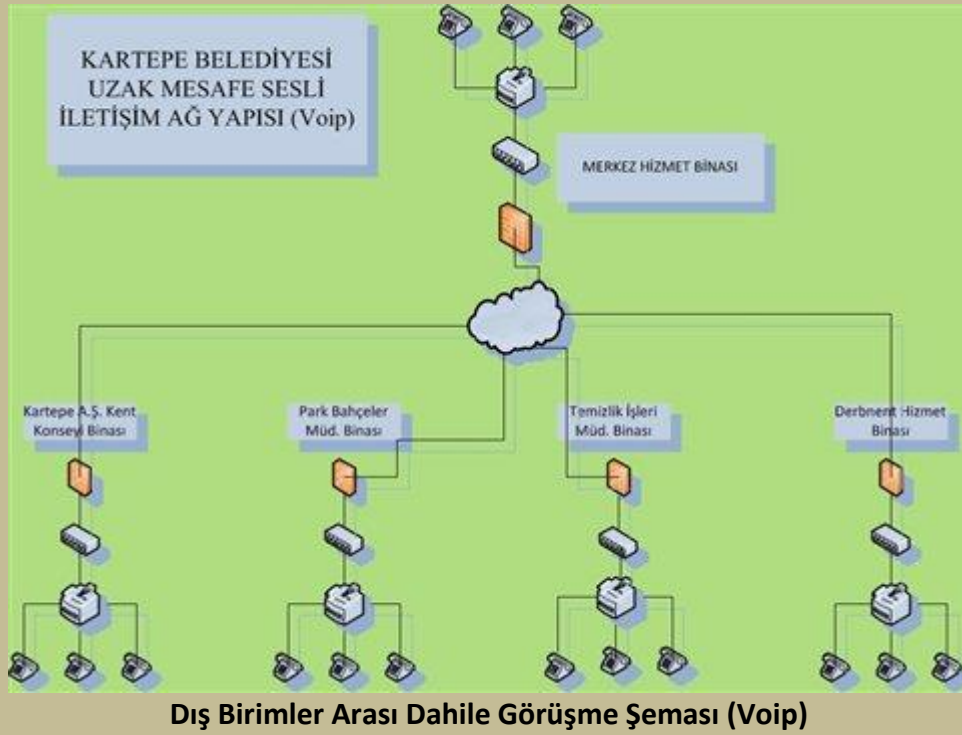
KARTEPE BELEDİYESİ UZAK MESAFE SESLİ İLETİŞİM AĞ YAPISI (Voip)

MERKEZ HİZMET BİNASI

Kartepe A.Ş. Kent Konseyi Binası

Park Bahçeler Müd. Binası

Temizlik İşleri Müd. Binası

Derbnent Hizmet Binası

Dış Birimler Arası Dahile Görüşme Şeması (Voip)